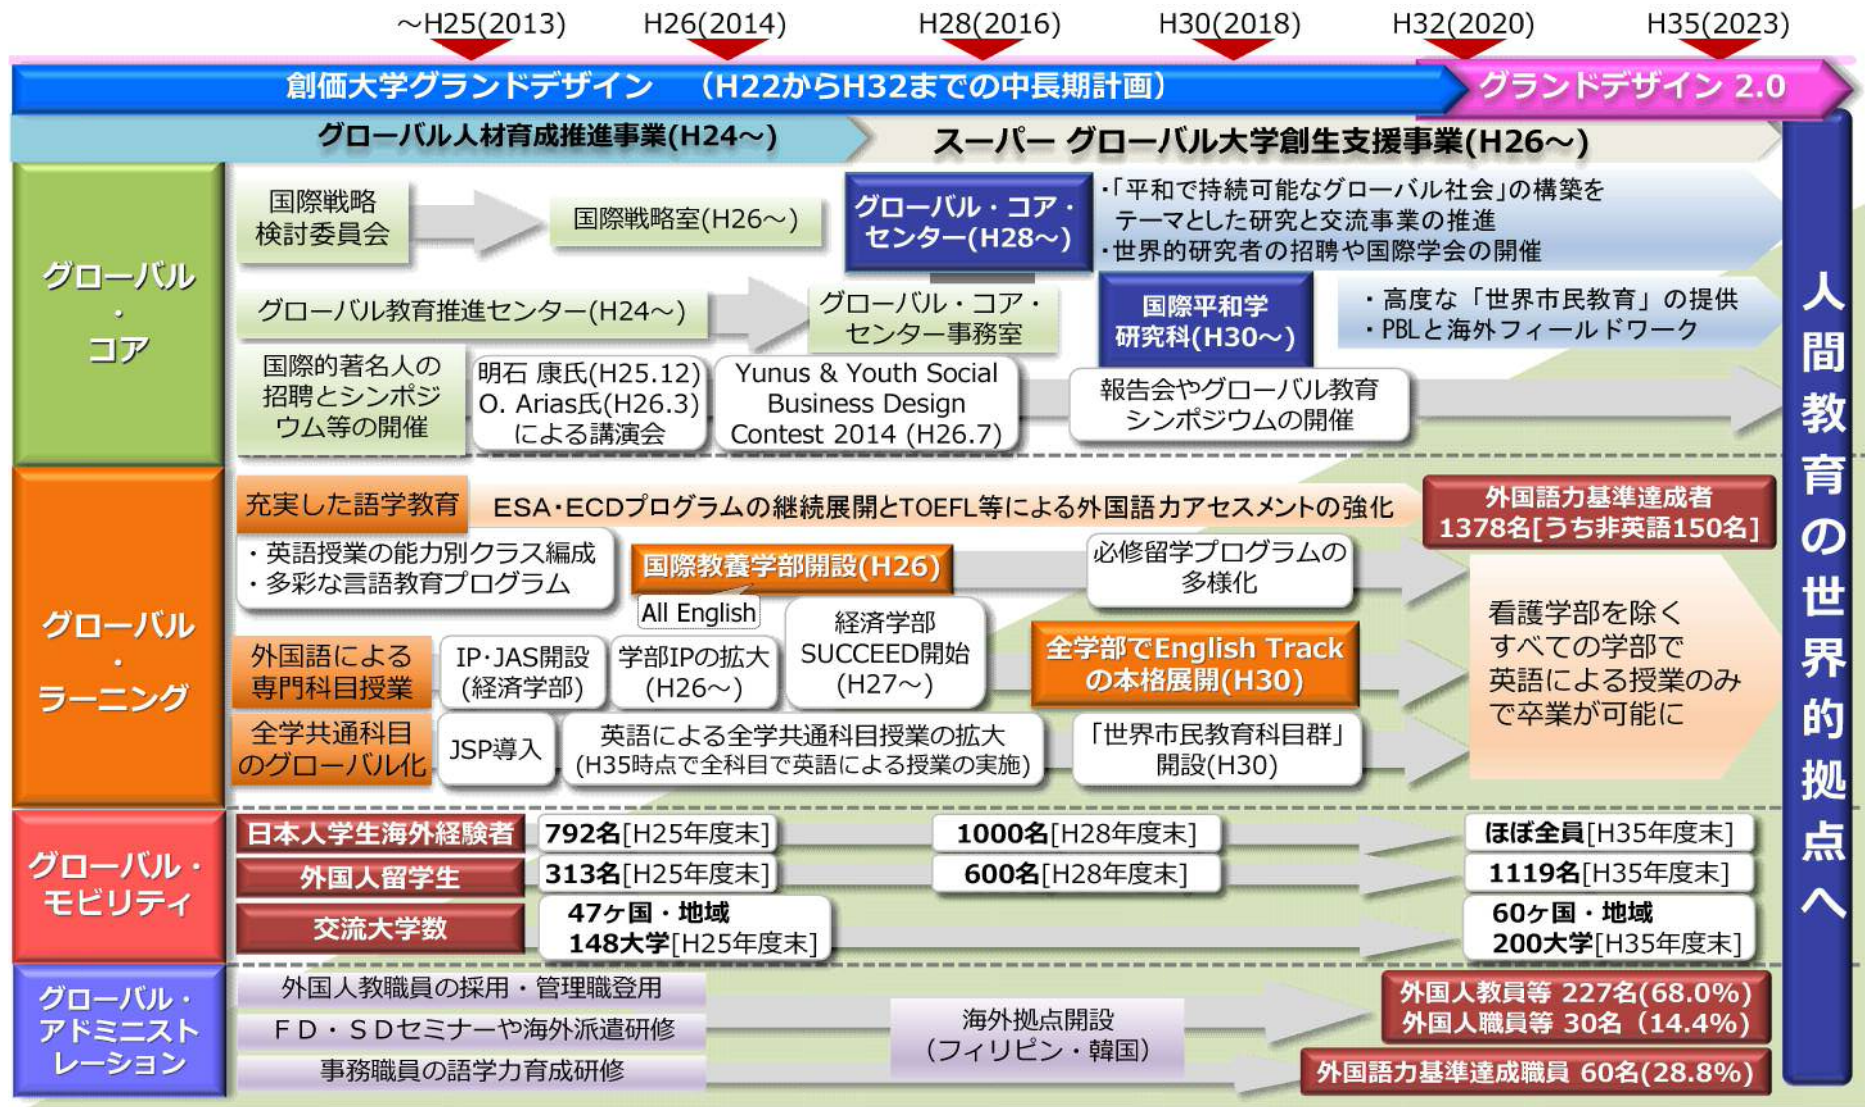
～H25(2013) H26(2014) H28(2016) H30(2018) H32(2020) H35(2023)

創価大学グランドデザイン （H22からH32までの中長期計画） グランドデザイン 2.0

グローバル人材育成推進事業(H24～) スーパー グローバル大学創生支援事業(H26～)

人間教育の世界的拠点へ

グローバル・コア

国際戦略検討委員会
国際戦略室(H26～)
グローバル・コア・センター(H28～)
・「平和で持続可能なグローバル社会」の構築をテーマとした研究と交流事業の推進
・世界的研究者の招聘や国際学会の開催

グローバル教育推進センター(H24～)
グローバル・コア・センター事務室
国際平和学研究科(H30～)
・高度な「世界市民教育」の提供
・PBLと海外フィールドワーク

国際的著名人の招聘とシンポジウム等の開催
明石 康氏(H25.12) O. Arias氏(H26.3) による講演会
Yunus & Youth Social Business Design Contest 2014 (H26.7)
報告会やグローバル教育シンポジウムの開催

グローバル・ラーニング

充実した語学教育
ESA・ECDプログラムの継続展開とTOEFL等による外国語力アセスメントの強化
外国語力基準達成者 1378名[うち非英語150名]
・英語授業の能力別クラス編成
・多彩な言語教育プログラム
国際教養学部開設(H26)
All English
必修留学プログラムの多様化
看護学部を除くすべての学部で英語による授業のみで卒業が可能に

外国語による専門科目授業
IP・JAS開設(経済学部)
学部IPの拡大(H26～)
経済学部SUCCEED開始(H27～)
全学部でEnglish Trackの本格展開(H30)

全学共通科目のグローバル化
JSP導入
英語による全学共通科目授業の拡大(H35時点で全科目で英語による授業の実施)
「世界市民教育科目群」開設(H30)

グローバル・モビリティ

日本人学生海外経験者 792名[H25年度末] 1000名[H28年度末] ほぼ全員[H35年度末]
外国人留学生 313名[H25年度末] 600名[H28年度末] 1119名[H35年度末]
交流大学数 47ケ国・地域 148大学[H25年度末] 60ケ国・地域 200大学[H35年度末]

グローバル・アドミニストレーション

外国人教職員の採用・管理職登用
ＦＤ・ＳＤセミナーや海外派遣研修
事務職員の語学力育成研修
海外拠点開設（フィリピン・韓国）
外国人教員等 227名(68.0%)
外国人職員等 30名（14.4%）
外国語力基準達成職員 60名(28.8%)